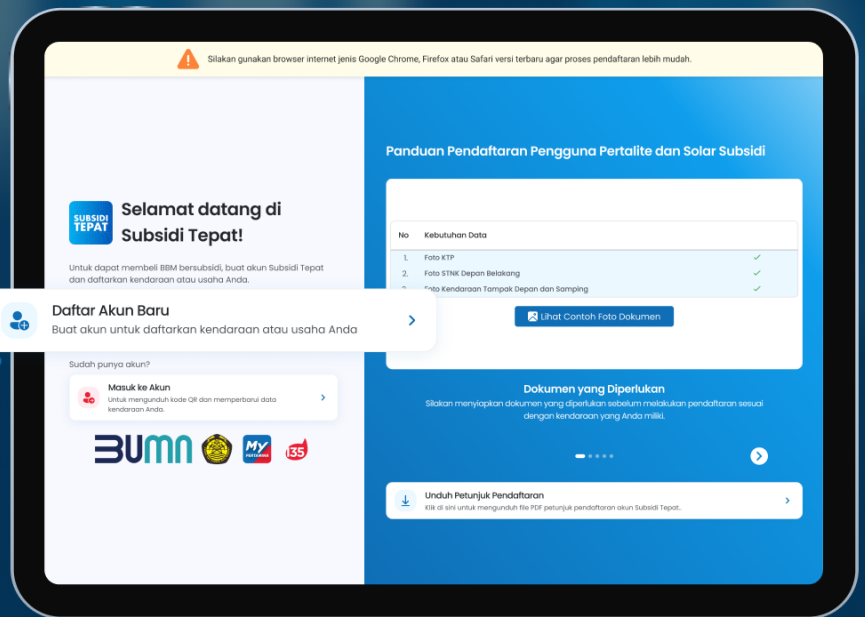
Silakan gunakan browser internet jenis Google Chrome, Firefox atau Safari versi terbaru agar proses pendaftaran lebih mudah.

SUBSIDI TEPAT

Selamat datang di Subsidi Tepat!

Untuk dapat membeli BBM bersubsidi, buat akun Subsidi Tepat dan daftarkan kendaraan atau usaha Anda.

Daftar Akun Baru
Buat akun untuk daftarkan kendaraan atau usaha Anda

Sudah punya akun?

Masuk ke Akun
Untuk mengunduh kode QR dan memperbarui data kendaraan Anda.

BUMN

My Pertamina

135

Panduan Pendaftaran Pengguna Pertalite dan Solar Subsidi

| No | Kebutuhan Data | |
|---|---|---|
| 1. | Foto KTP | ✓ |
| 2. | Foto STNK Depan Belakang | ✓ |
| 3. | Foto Kendaraan Tampak Depan dan Samping | ✓ |

Lihat Contoh Foto Dokumen

Dokumen yang Diperlukan
Silakan menyiapkan dokumen yang diperlukan sebelum melakukan pendaftaran sesuai dengan kendaraan yang Anda miliki.

Unduh Petunjuk Pendaftaran
Klik di sini untuk mengunduh file PDF petunjuk pendaftaran akun Subsidi Tepat.